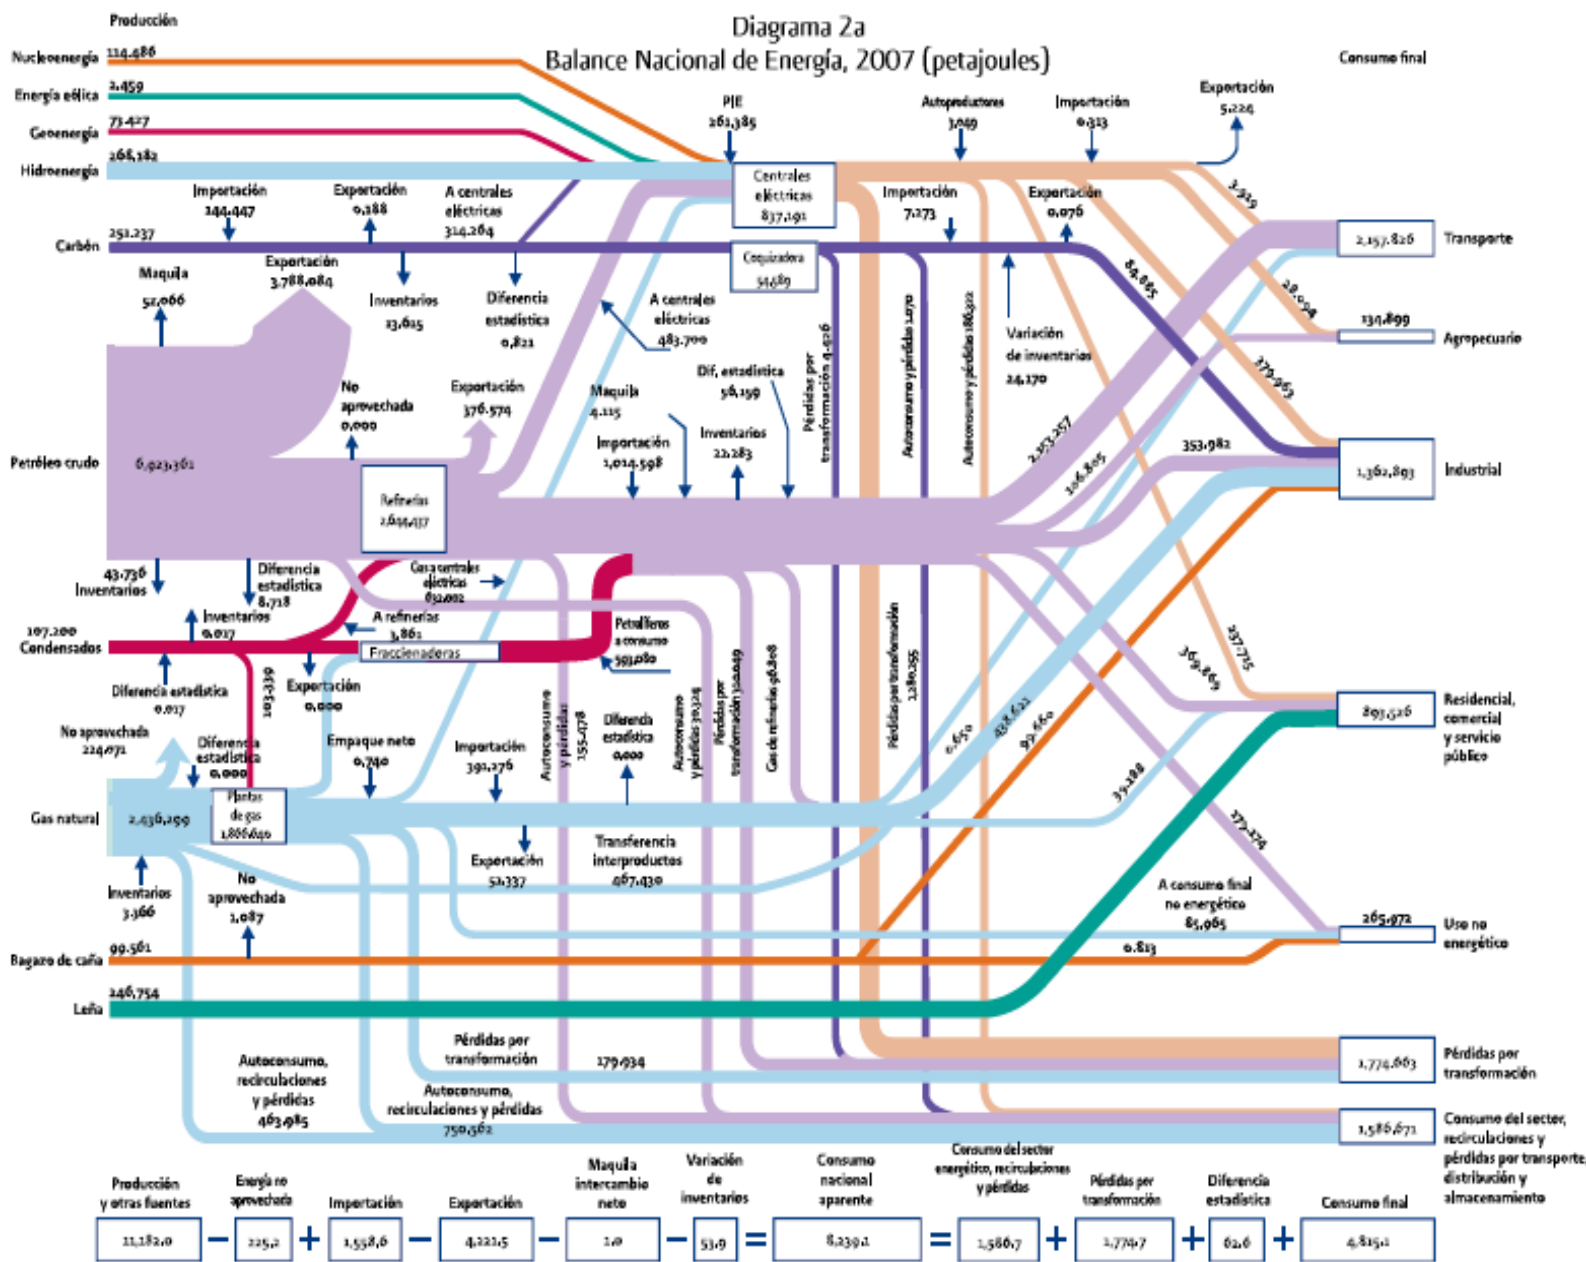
Diagrama 2a
Balance Nacional de Energía, 2007 (petajoules)

Producción

Nucleoenergía 114.486
Energía eólica 2.459
Geoenergía 73.427
Hidroenergía 268.182
Carbón 251.237
Petróleo crudo 6,923.361
Condensados 107.200
Gas natural 2,436.299
Bagazo de caña 99.561
Leña 246.754

PIE 261.385
Autoproductores 3.049
Importación 0.313
Exportación 5.224
Centrales eléctricas 837.191
Importación 144.447
Exportación 0.188
A centrales eléctricas 314.264
Coquizadora 54.489
Importación 7.273
Exportación 0.076
Maquila 52.066
Exportación 3,788.084
Inventarios 13.615
Diferencia estadística 0.821
A centrales eléctricas 483.700
Variación de inventarios 24.170
No aprovechada 0.000
Exportación 376.574
Maquila 4.115
Dif. estadística 56.159
Importación 1,014.598
Inventarios 22.283
Pérdidas por transformación 4.426
Autoconsumo y pérdidas 1.070
Autoconsumo y pérdidas 186.322
Refinerías 2,644.437
43.736 Inventarios
Diferencia estadística 8.718
Inventarios 0.017
Gas a centrales eléctricas 832.002
A refinerías 3.861
Fraccionadoras
Petrolíferos a consumo 591.080
Diferencia estadística 0.017
103.339
Exportación 0.000
No aprovechada 224.071
Diferencia estadística 0.000
Empaque neto 0.740
Importación 391.276
Autoconsumo y pérdidas 155.478
Diferencia estadística 0.000
Autoconsumo y pérdidas 30.324
Pérdidas por transformación 30.049
Gas de refinación 98.808
Pérdidas por transformación 1,280.295
Plantas de gas 1,866.640
Exportación 52.337
Transferencia interproductos 467.430
Inventarios 3.366
No aprovechada 1.087
A consumo final no energético 85.965
0.813
Pérdidas por transformación 179.934
Autoconsumo, recirculaciones y pérdidas 463.985
Autoconsumo, recirculaciones y pérdidas 750.362

3.335
84.665
28.004
379.963
2,353.257
106.805
353.982
237.725
369.869
6.650
438.622
99.660
39.288
377.274

Consumo final
2,157.826 Transporte
134.899 Agropecuario
1,362.893 Industrial
893.526 Residencial, comercial y servicio público
265.972 Uso no energético
1,774.663 Pérdidas por transformación
1,586.671 Consumo del sector, recirculaciones y pérdidas por transporte, distribución y almacenamiento

| Producción y otras fuentes | | Energía no aprovechada | | Importación | | Exportación | | Maquila intercambio neto | | Variación de inventarios | | Consumo nacional aparente | | Consumo del sector energético, recirculaciones y pérdidas | | Pérdidas por transformación | | Diferencia estadística | | Consumo final |
|---|---|---|---|---|---|---|---|---|---|---|---|---|---|---|---|---|---|---|---|---|
| 11,182.0 | − | 225.2 | + | 1,558.6 | − | 4,221.5 | − | 1.0 | − | 53.9 | = | 8,239.1 | = | 1,586.7 | + | 1,774.7 | + | 62.6 | + | 4,815.1 |